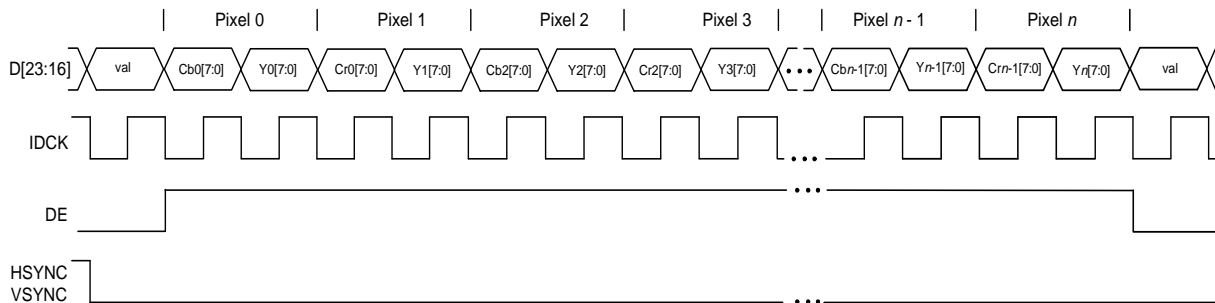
Pixel 0 | Pixel 1 | Pixel 2 | Pixel 3 | Pixel *n* - 1 | Pixel *n*

D[23:16] val Cb0[7:0] Y0[7:0] Cr0[7:0] Y1[7:0] Cb2[7:0] Y2[7:0] Cr2[7:0] Y3[7:0] • • • Cb*n*-1[7:0] Y*n*-1[7:0] Cr*n*-1[7:0] Y*n*[7:0] val

IDCK • • •

DE • • •

HSYNC
VSYNC • • •